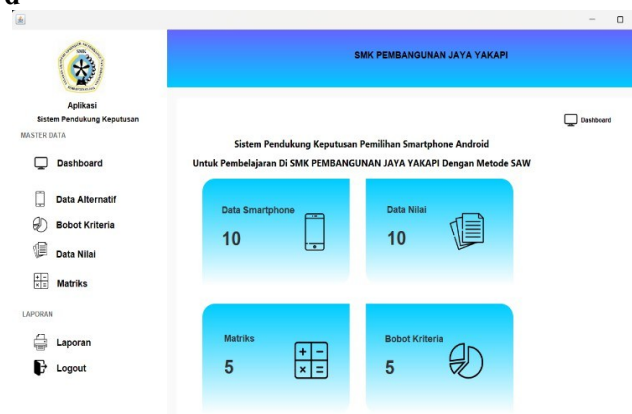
a

Aplikasi
Sistem Pendukung Keputusan

MASTER DATA

Dashboard

Data Alternatif

Bobot Kriteria

Data Nilai

Matriks

LAPORAN

Laporan

Logout

SMK PEMBANGUNAN JAYA YAKAPI

Dashboard

Sistem Pendukung Keputusan Pemilihan Smartphone Android
Untuk Pembelajaran Di SMK PEMBANGUNAN JAYA YAKAPI Dengan Metode SAW

Data Smartphone
10

Data Nilai
10

Matriks
5

Bobot Kriteria
5